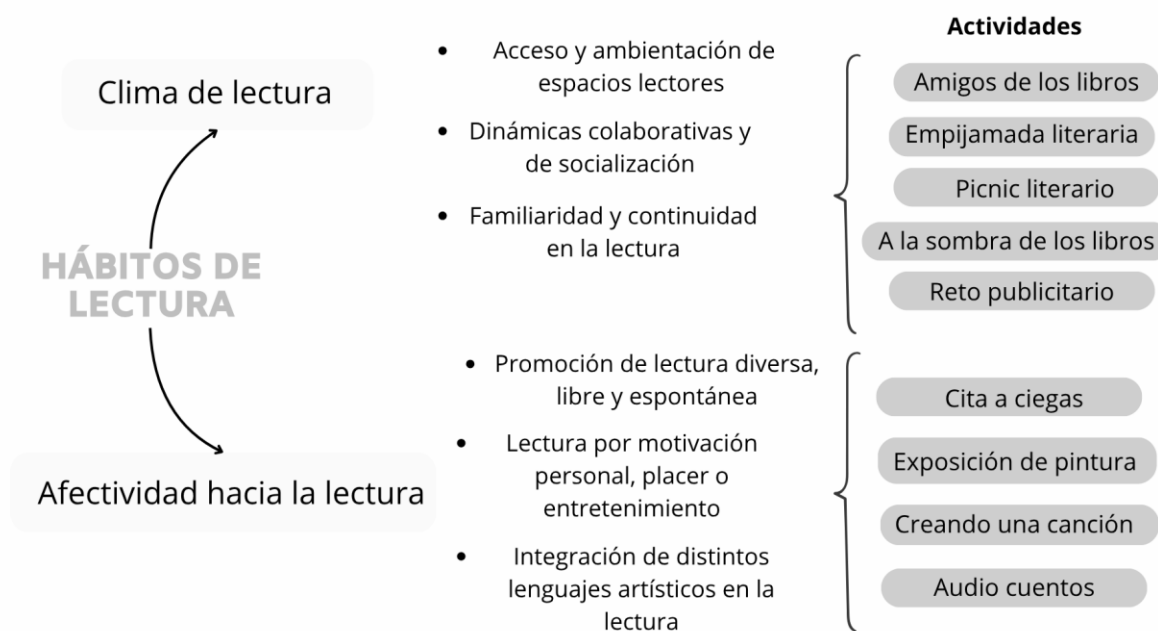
Clima de lectura

HÁBITOS DE LECTURA

Afectividad hacia la lectura

• Acceso y ambientación de espacios lectores
• Dinámicas colaborativas y de socialización
• Familiaridad y continuidad en la lectura

Actividades

Amigos de los libros
Empijamada literaria
Picnic literario
A la sombra de los libros
Reto publicitario

• Promoción de lectura diversa, libre y espontánea
• Lectura por motivación personal, placer o entretenimiento
• Integración de distintos lenguajes artísticos en la lectura

Cita a ciegas
Exposición de pintura
Creando una canción
Audio cuentos